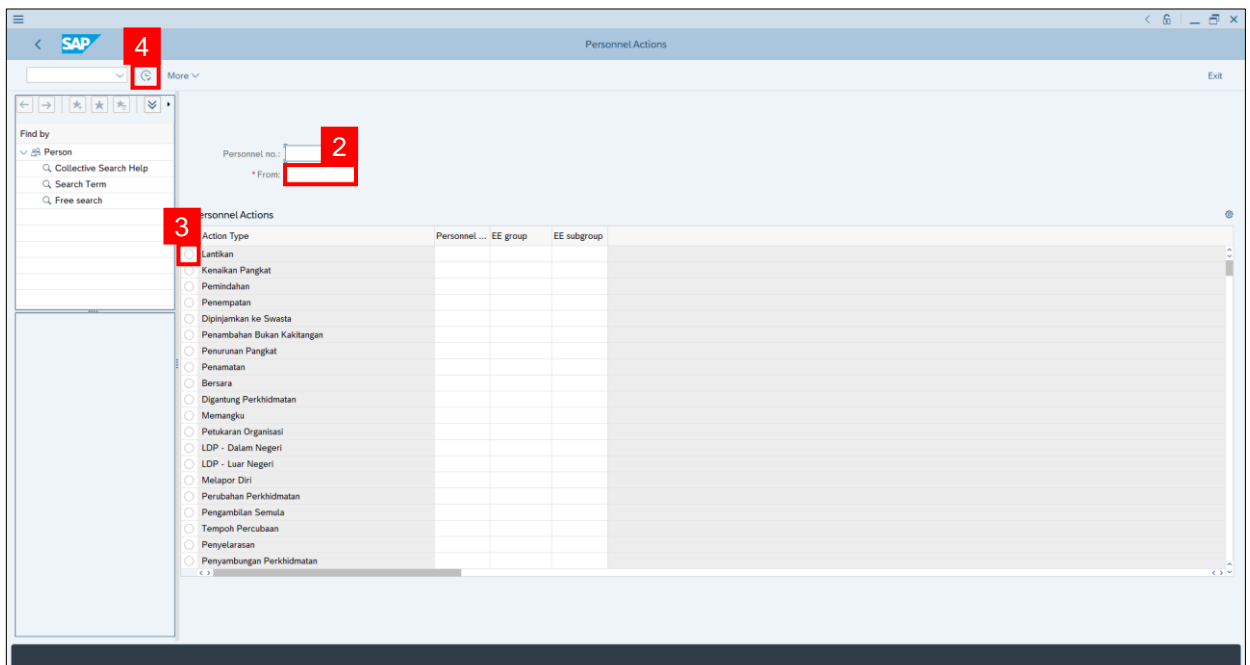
SAP

Personnel Actions

4

More

Exit

Find by

Person

Collective Search Help

Search Term

Free search

Personnel no.:

2

* From:

Personnel Actions

3

| Action Type | Personnel ... | EE group | EE subgroup |
|---|---|---|---|
| Lantikan | | | |
| Kenaikan Pangkat | | | |
| Pemindahan | | | |
| Penempatan | | | |
| Dipinjamkan ke Swasta | | | |
| Penambahan Bukan Kakitangan | | | |
| Penurunan Pangkat | | | |
| Penamatan | | | |
| Bersara | | | |
| Digantung Perkhidmatan | | | |
| Memangku | | | |
| Petukaran Organisasi | | | |
| LDP - Dalam Negeri | | | |
| LDP - Luar Negeri | | | |
| Melapor Diri | | | |
| Perubahan Perkhidmatan | | | |
| Pengambilan Semula | | | |
| Tempoh Percubaan | | | |
| Penyelarasan | | | |
| Penyambungan Perkhidmatan | | | |